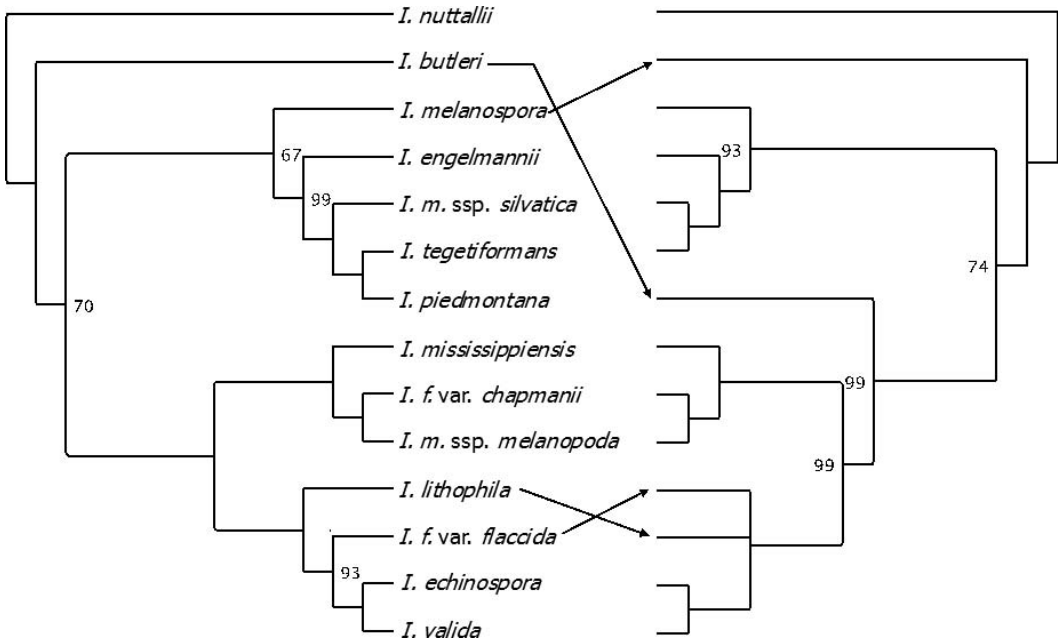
I. nuttallii
I. butleri
I. melanospora
67
I. engelmannii
99
I. m. ssp. silvatica
I. tegetiformans
I. piedmontana
70
I. mississippiensis
I. f. var. chapmanii
I. m. ssp. melanopoda
I. lithophila
I. f. var. flaccida
93
I. echinospora
I. valida
93
74
99
99